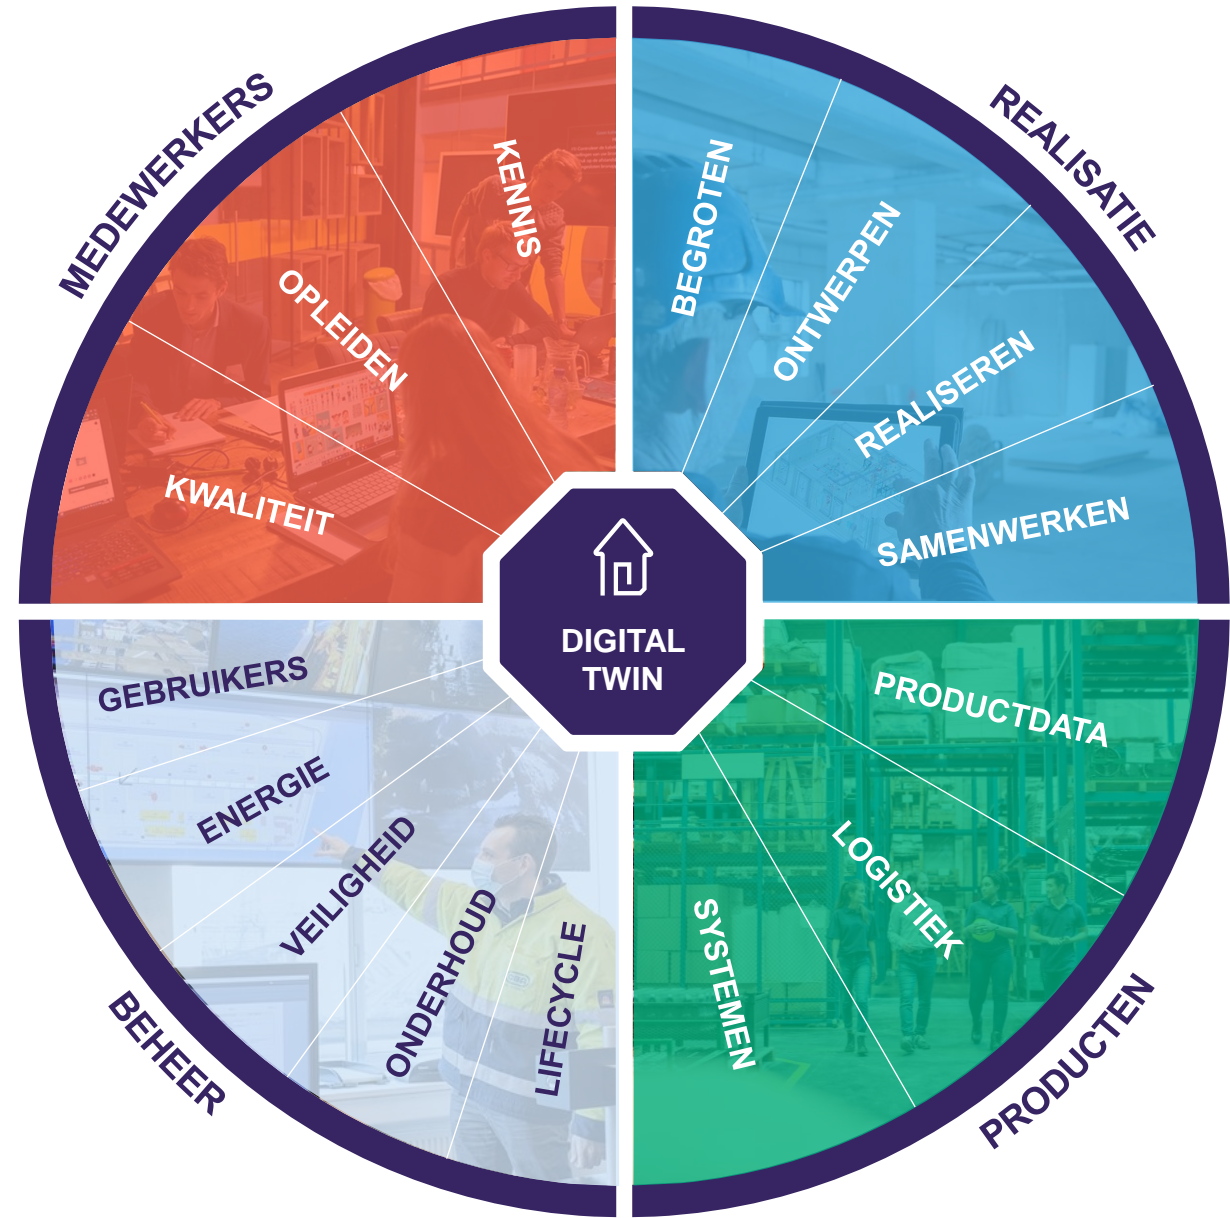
MEDEWERKERS

KENNIS

OPLEIDEN

KWALITEIT

REALISATIE

BEGROTEN

ONTWERPEN

REALISEREN

SAMENWERKEN

DIGITAL TWIN

GEBRUIKERS

ENERGIE

VEILIGHEID

ONDERHOUD

LIFECYCLE

BEHEER

PRODUCTDATA

LOGISTIEK

SYSTEMEN

PRODUCTEN